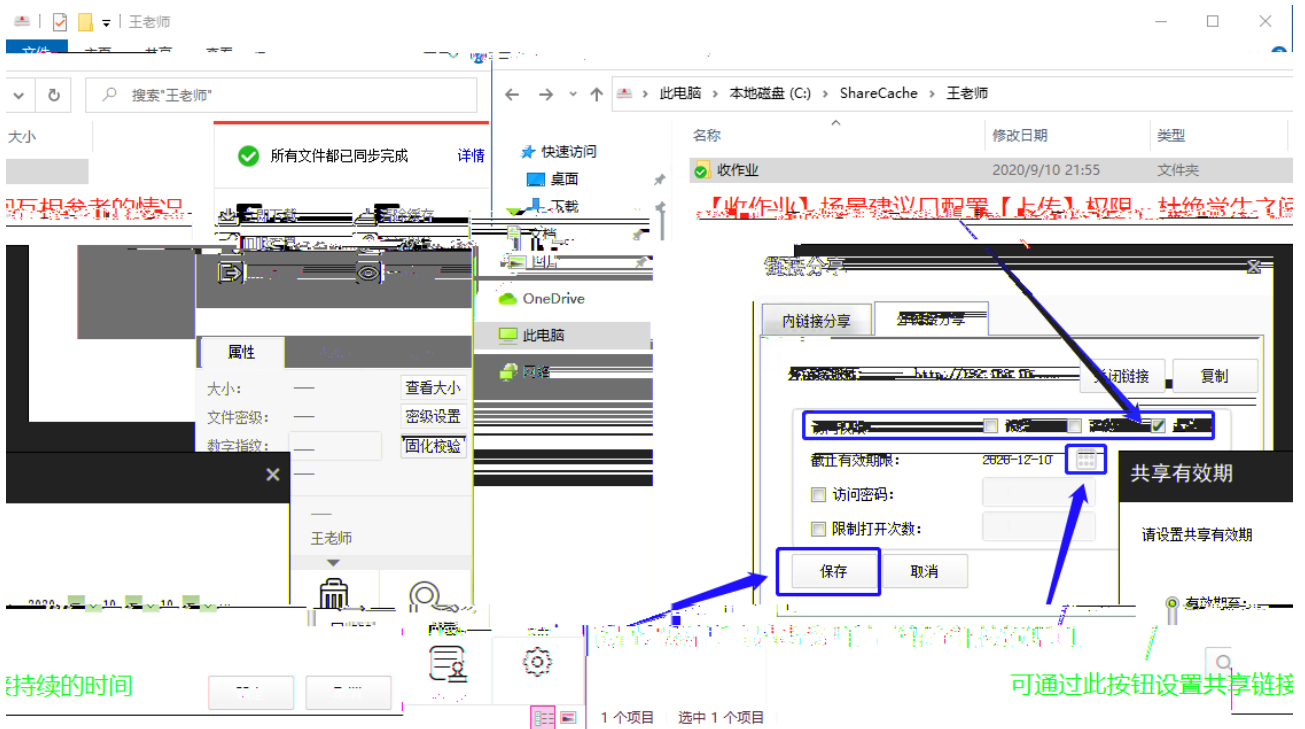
王老师

文件 主页 共享 查看

搜索"王老师"

大小

所有文件都已同步完成 详情

属性

大小: — 查看大小
文件密级: — 密级设置
数字指纹: — 固化校验

王老师

持续的时间

此电脑 > 本地磁盘 (C:) > ShareCache > 王老师

快速访问
桌面
下载
文档
图片
OneDrive
此电脑
网络

| 名称 | 修改日期 | 类型 |
|---|---|---|
| 收作业 | 2020/9/10 21:55 | 文件夹 |

【收作业】场景建议只配置【上传】权限，杜绝学生文阅

链接分享

内链接分享 外链接分享

外链接地址: http://192.168.10... 关闭链接 复制

访问权限: 浏览 下载 上传

截止有效期限: 2020-12-10

访问密码:

限制打开次数:

保存 取消

共享有效期

请设置共享有效期

有效期至:

可通过此按钮设置共享链接

1 个项目 选中 1 个项目